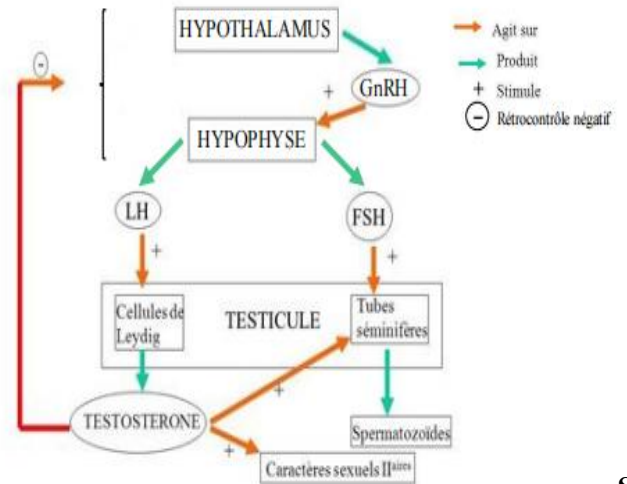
HYPOTHALAMUS

Agit sur
Produit
+ Stimule
– Rétrocontrôle négatif

–

+

GnRH

HYPOPHYSE

LH

FSH

+

+

Cellules de Leydig

TESTICULE

Tubes séminifères

TESTOSTERONE

+

Spermatozoïdes

+

Caractères sexuels II$^{aires}$